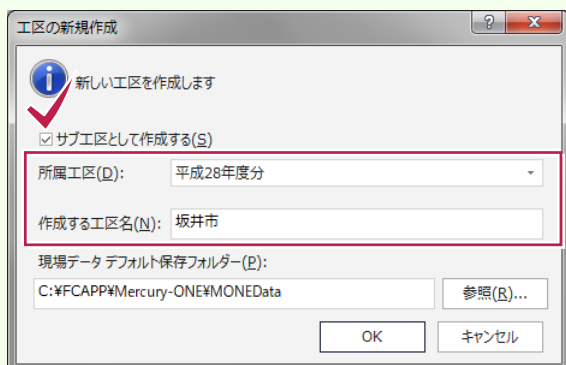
工区の新規作成

?

新しい工区を作成します

サブ工区として作成する(S)

所属工区(D): 平成28年度分

作成する工区名(N): 坂井市

現場データ デフォルト保存フォルダー(P):

C:¥FCAPP¥Mercury-ONE¥MONEData

参照(R)...

OK

キャンセル